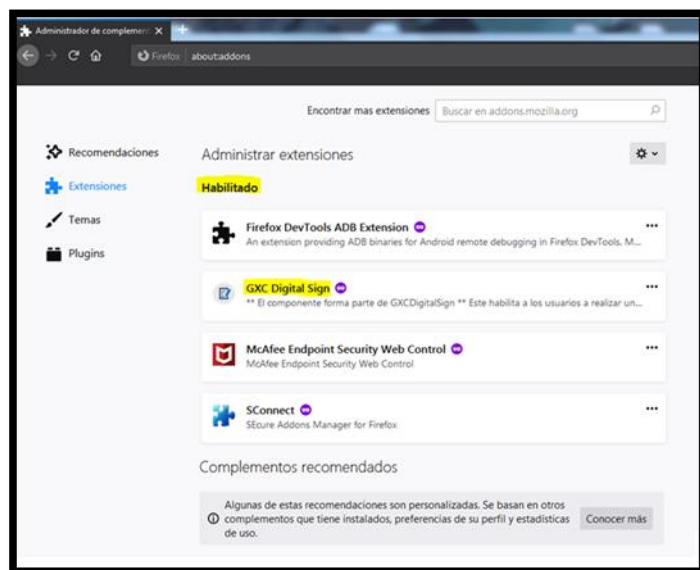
Administrador de complement ×
+
Firefox about:addons

Encontrar mas extensiones Buscar en addons.mozilla.org

Recomendaciones
Extensiones
Temas
Plugins

Administrar extensiones

Habilitado

Firefox DevTools ADB Extension
An extension providing ADB binaries for Android remote debugging in Firefox DevTools. M...

GXC Digital Sign
** El componente forma parte de GXCDigitalSign ** Este habilita a los usuarios a realizar un...

McAfee Endpoint Security Web Control
McAfee Endpoint Security Web Control

SConnect
SEcure Addons Manager for Firefox

Complementos recomendados

Algunas de estas recomendaciones son personalizadas. Se basan en otros complementos que tiene instalados, preferencias de su perfil y estadísticas de uso.
Conocer más